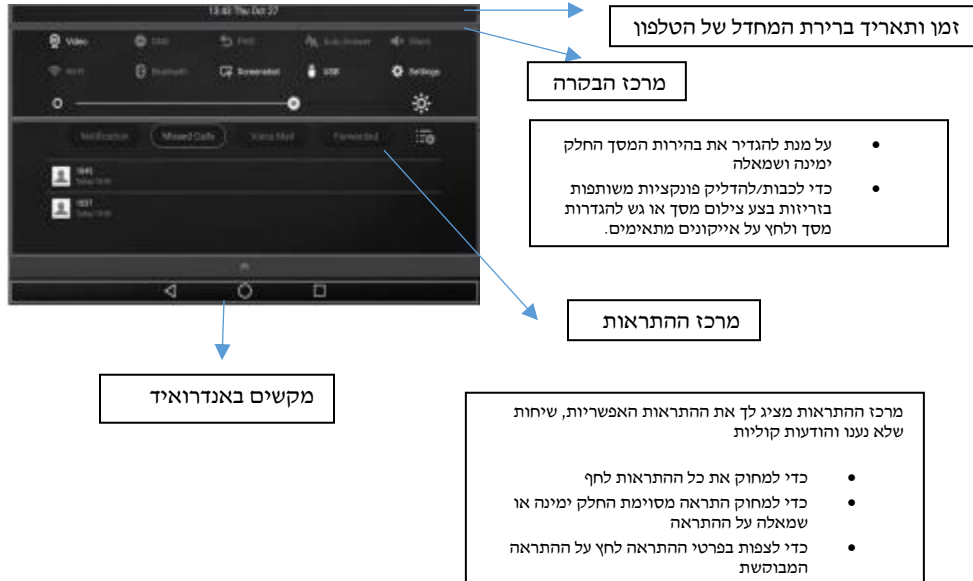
13:40 Thu Oct 27

Video DND FWD Auto Answer Silent

Wi-Fi Bluetooth Screenshot USB Settings

Notification Missed Calls Voice Mail Forwarded

1645
Today 16:40

1637
Today 16:40

זמן ותאריך ברירת המחדל של הטלפון

מרכז הבקרה

• על מנת להגדיר את בהירות המסך החלק ימינה ושמאלה
• כדי לכבות/להדליק פונקציות משותפות בזריזות בצע צילום מסך או גש להגדרות מסך ולחץ על אייקונים מתאימים.

מרכז ההתראות

מקשים באנדרואיד

מרכז ההתראות מציג לך את ההתראות האפשריות, שיחות שלא נענו והודעות קוליות

• כדי למחוק את כל ההתראות לחץ
• כדי למחוק התראה מסוימת החלק ימינה או שמאלה על ההתראה
• כדי לצפות בפרטי ההתראה לחץ על ההתראה המבוקשת